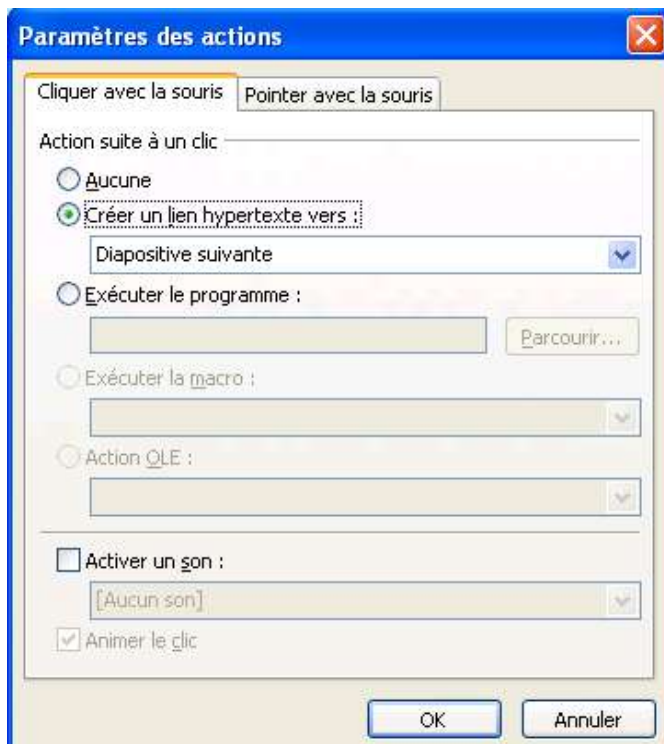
Paramètres des actions

Cliquer avec la souris | Pointer avec la souris

Action suite à un clic

Aucune

Créer un lien hypertexte vers :

Diapositive suivante

Exécuter le programme :

Parcourir...

Exécuter la macro :

Action OLE :

Activer un son :

[Aucun son]

Animer le clic

OK

Annuler